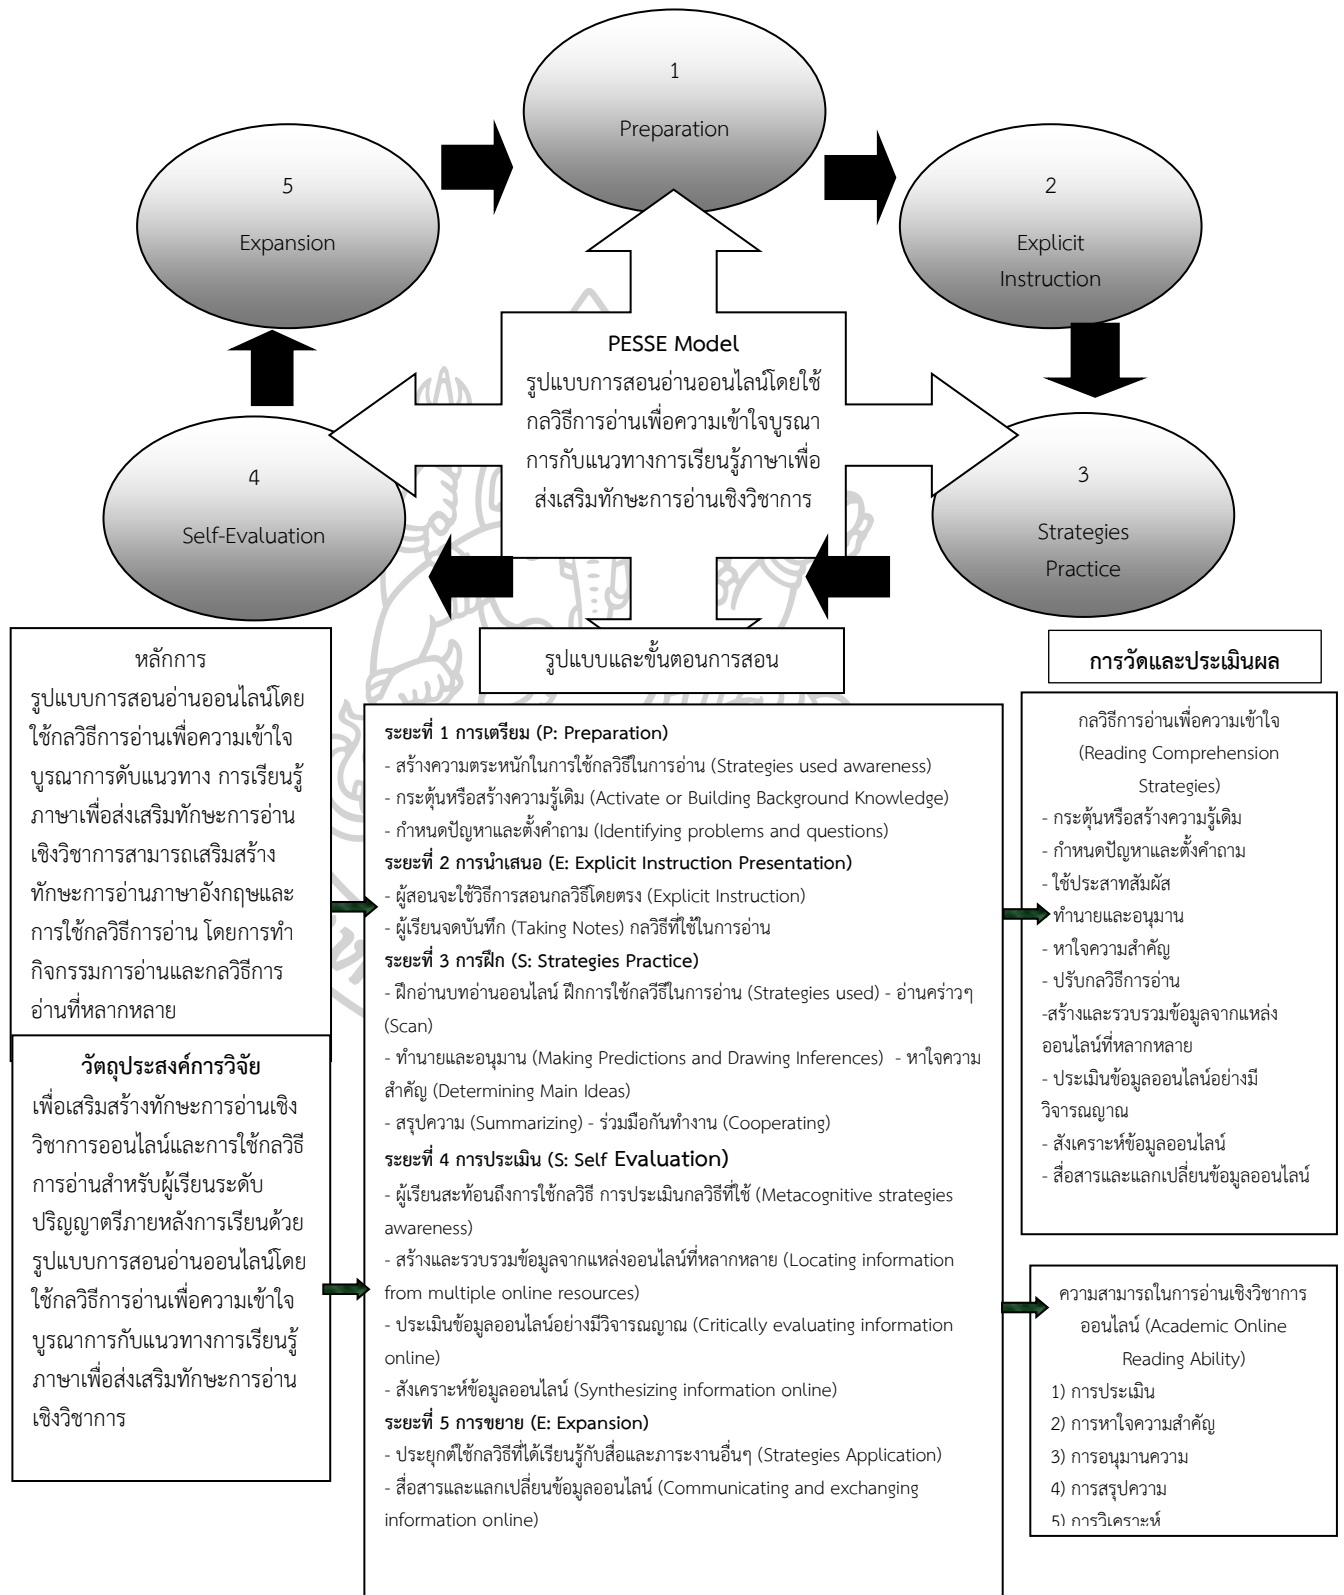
1
Preparation

5
Expansion

2
Explicit Instruction

PESSE Model
รูปแบบการสอนอ่านออนไลน์โดยใช้กลวิธีการอ่านเพื่อความเข้าใจบูรณาการกับแนวทางการเรียนรู้ภาษาเพื่อส่งเสริมทักษะการอ่านเชิงวิชาการ

4
Self-Evaluation

3
Strategies Practice

หลักการ
รูปแบบการสอนอ่านออนไลน์โดยใช้กลวิธีการอ่านเพื่อความเข้าใจบูรณาการดับแนวทาง การเรียนรู้ภาษาเพื่อส่งเสริมทักษะการอ่านเชิงวิชาการสามารถเสริมสร้างทักษะการอ่านภาษาอังกฤษและการใช้กลวิธีการอ่าน โดยการทำกิจกรรมการอ่านและกลวิธีการอ่านที่หลากหลาย

วัตถุประสงค์การวิจัย
เพื่อเสริมสร้างทักษะการอ่านเชิงวิชาการออนไลน์และการใช้กลวิธีการอ่านสำหรับผู้เรียนระดับปริญญาตรีภายหลังการเรียนด้วยรูปแบบการสอนอ่านออนไลน์โดยใช้กลวิธีการอ่านเพื่อความเข้าใจบูรณาการกับแนวทางการเรียนรู้ภาษาเพื่อส่งเสริมทักษะการอ่านเชิงวิชาการ

รูปแบบและขั้นตอนการสอน

ระยะที่ 1 การเตรียม (P: Preparation)
- สร้างความตระหนักในการใช้กลวิธีในการอ่าน (Strategies used awareness)
- กระตุ้นหรือสร้างความรู้เดิม (Activate or Building Background Knowledge)
- กำหนดปัญหาและตั้งคำถาม (Identifying problems and questions)
ระยะที่ 2 การนำเสนอ (E: Explicit Instruction Presentation)
- ผู้สอนจะใช้วิธีการสอนกลวิธีโดยตรง (Explicit Instruction)
- ผู้เรียนจดบันทึก (Taking Notes) กลวิธีที่ใช้ในการอ่าน
ระยะที่ 3 การฝึก (S: Strategies Practice)
- ฝึกอ่านบทอ่านออนไลน์ ฝึกการใช้กลวิธีในการอ่าน (Strategies used) - อ่านคร่าวๆ (Scan)
- ทำนายและอนุมาน (Making Predictions and Drawing Inferences) - หาใจความสำคัญ (Determining Main Ideas)
- สรุปความ (Summarizing) - ร่วมมือกันทำงาน (Cooperating)
ระยะที่ 4 การประเมิน (S: Self Evaluation)
- ผู้เรียนสะท้อนถึงการใช้กลวิธี การประเมินกลวิธีที่ใช้ (Metacognitive strategies awareness)
- สร้างและรวบรวมข้อมูลจากแหล่งออนไลน์ที่หลากหลาย (Locating information from multiple online resources)
- ประเมินข้อมูลออนไลน์อย่างมีวิจารณญาณ (Critically evaluating information online)
- สังเคราะห์ข้อมูลออนไลน์ (Synthesizing information online)
ระยะที่ 5 การขยาย (E: Expansion)
- ประยุกต์ใช้กลวิธีที่ได้เรียนรู้กับสื่อและภาระงานอื่นๆ (Strategies Application)
- สื่อสารและแลกเปลี่ยนข้อมูลออนไลน์ (Communicating and exchanging information online)

การวัดและประเมินผล

กลวิธีการอ่านเพื่อความเข้าใจ (Reading Comprehension Strategies)
- กระตุ้นหรือสร้างความรู้เดิม
- กำหนดปัญหาและตั้งคำถาม
- ใช้ประสาทสัมผัส
- ทำนายและอนุมาน
- หาใจความสำคัญ
- ปรับกลวิธีการอ่าน
-สร้างและรวบรวมข้อมูลจากแหล่งออนไลน์ที่หลากหลาย
- ประเมินข้อมูลออนไลน์อย่างมีวิจารณญาณ
- สังเคราะห์ข้อมูลออนไลน์
- สื่อสารและแลกเปลี่ยนข้อมูลออนไลน์

ความสามารถในการอ่านเชิงวิชาการออนไลน์ (Academic Online Reading Ability)
1) การประเมิน
2) การหาใจความสำคัญ
3) การอนุมานความ
4) การสรุปความ
5) การวิเคราะห์